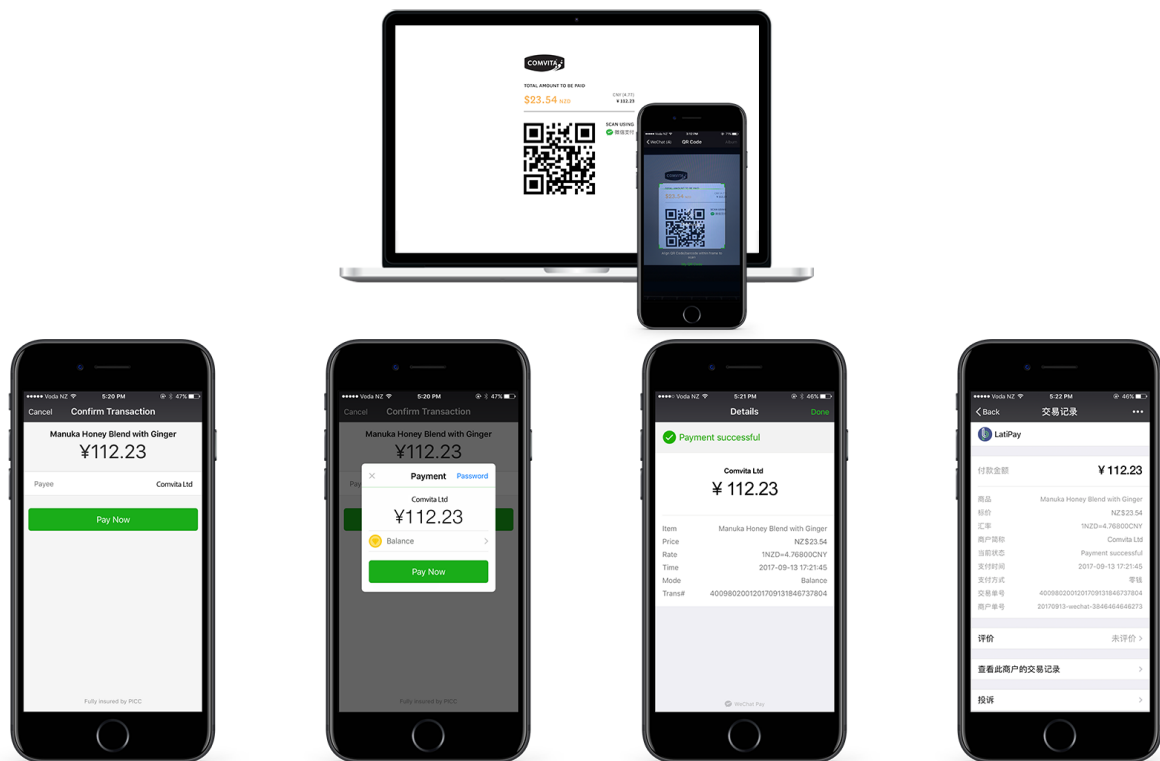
COMVITA

TOTAL AMOUNT TO BE PAID

$23.54 NZD

CNY (¥ ??)
¥ 112.23

SCAN USING
微信支付

QR Code

COMVITA

Voda NZ 5:20 PM 47%

Cancel Confirm Transaction

Manuka Honey Blend with Ginger
¥112.23

Payee Comvita Ltd

Pay Now

Fully insured by PICC

Voda NZ 5:20 PM 47%

Cancel Confirm Transaction

Manuka Honey Blend with Ginger
¥112.23

Payment Password

Comvita Ltd
¥112.23

Balance

Pay Now

Fully insured by PICC

Voda NZ 5:21 PM 46%

Details Done

Payment successful

Comvita Ltd
¥ 112.23

| Item | Manuka Honey Blend with Ginger |
|---|---|
| Price | NZ$23.54 |
| Rate | 1NZD=4.76800CNY |
| Time | 2017-09-13 17:21:45 |
| Mode | Balance |
| Trans# | 4009802001201709131846737804 |

WeChat Pay

Voda NZ 5:22 PM 46%

Back 交易记录

LatiPay

付款金额 ¥ 112.23

| 商品 | Manuka Honey Blend with Ginger |
|---|---|
| 标价 | NZ$23.54 |
| 汇率 | 1NZD=4.76800CNY |
| 商户简称 | Comvita Ltd |
| 当前状态 | Payment successful |
| 支付时间 | 2017-09-13 17:21:45 |
| 支付方式 | 零钱 |
| 交易单号 | 4009802001201709131846737804 |
| 商户单号 | 20170913-wechat-3846464646273 |

评价 未评价

查看此商户的交易记录

投诉